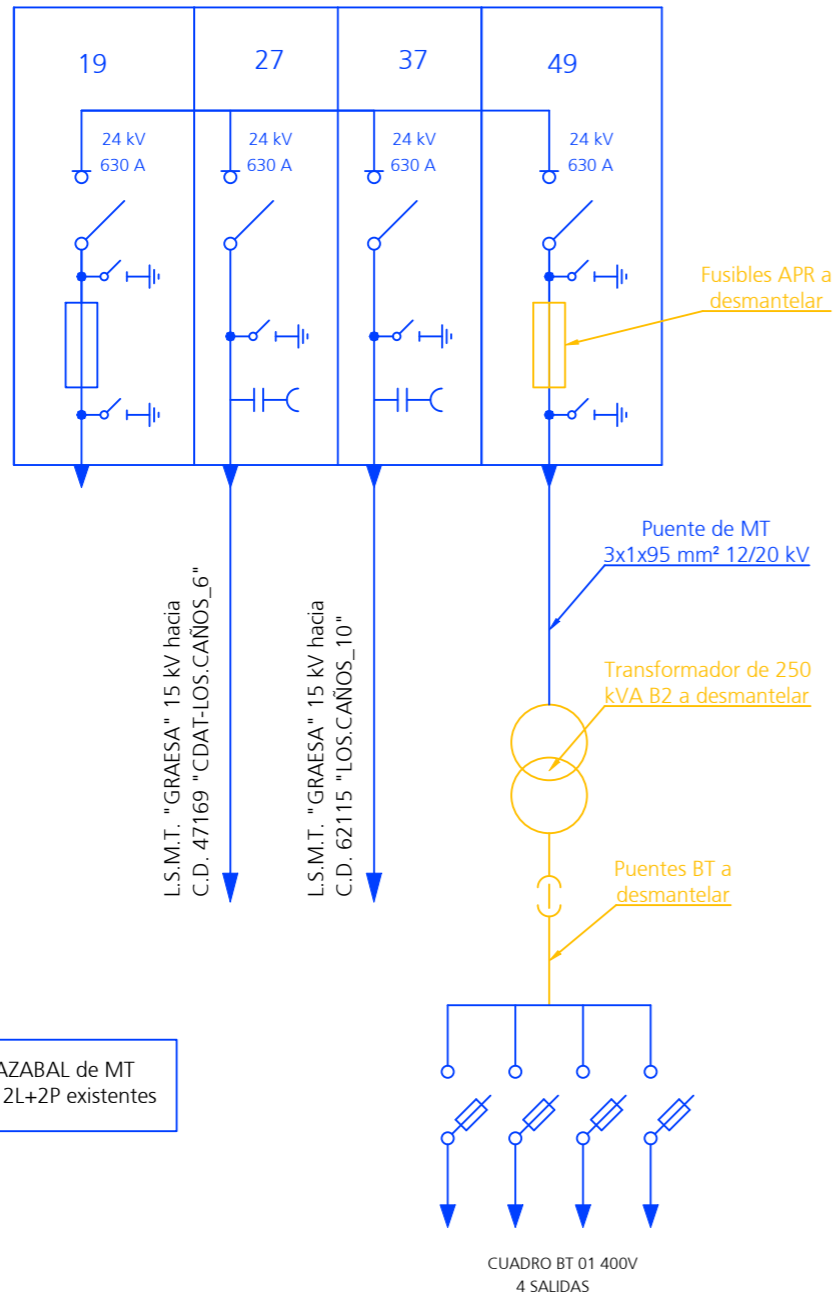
19

27

37

49

24 kV
630 A

24 kV
630 A

24 kV
630 A

24 kV
630 A

Fusibles APR a desmantelar

Puente de MT
3x1x95 mm² 12/20 kV

L.S.M.T. "GRAESA" 15 kV hacia
C.D. 47169 "CDAT-LOS.CAÑOS_6"

L.S.M.T. "GRAESA" 15 kV hacia
C.D. 62115 "LOS.CAÑOS_10"

Transformador de 250 kVA B2 a desmantelar

Puentes BT a desmantelar

AZABAL de MT
2L+2P existentes

CUADRO BT 01 400V
4 SALIDAS